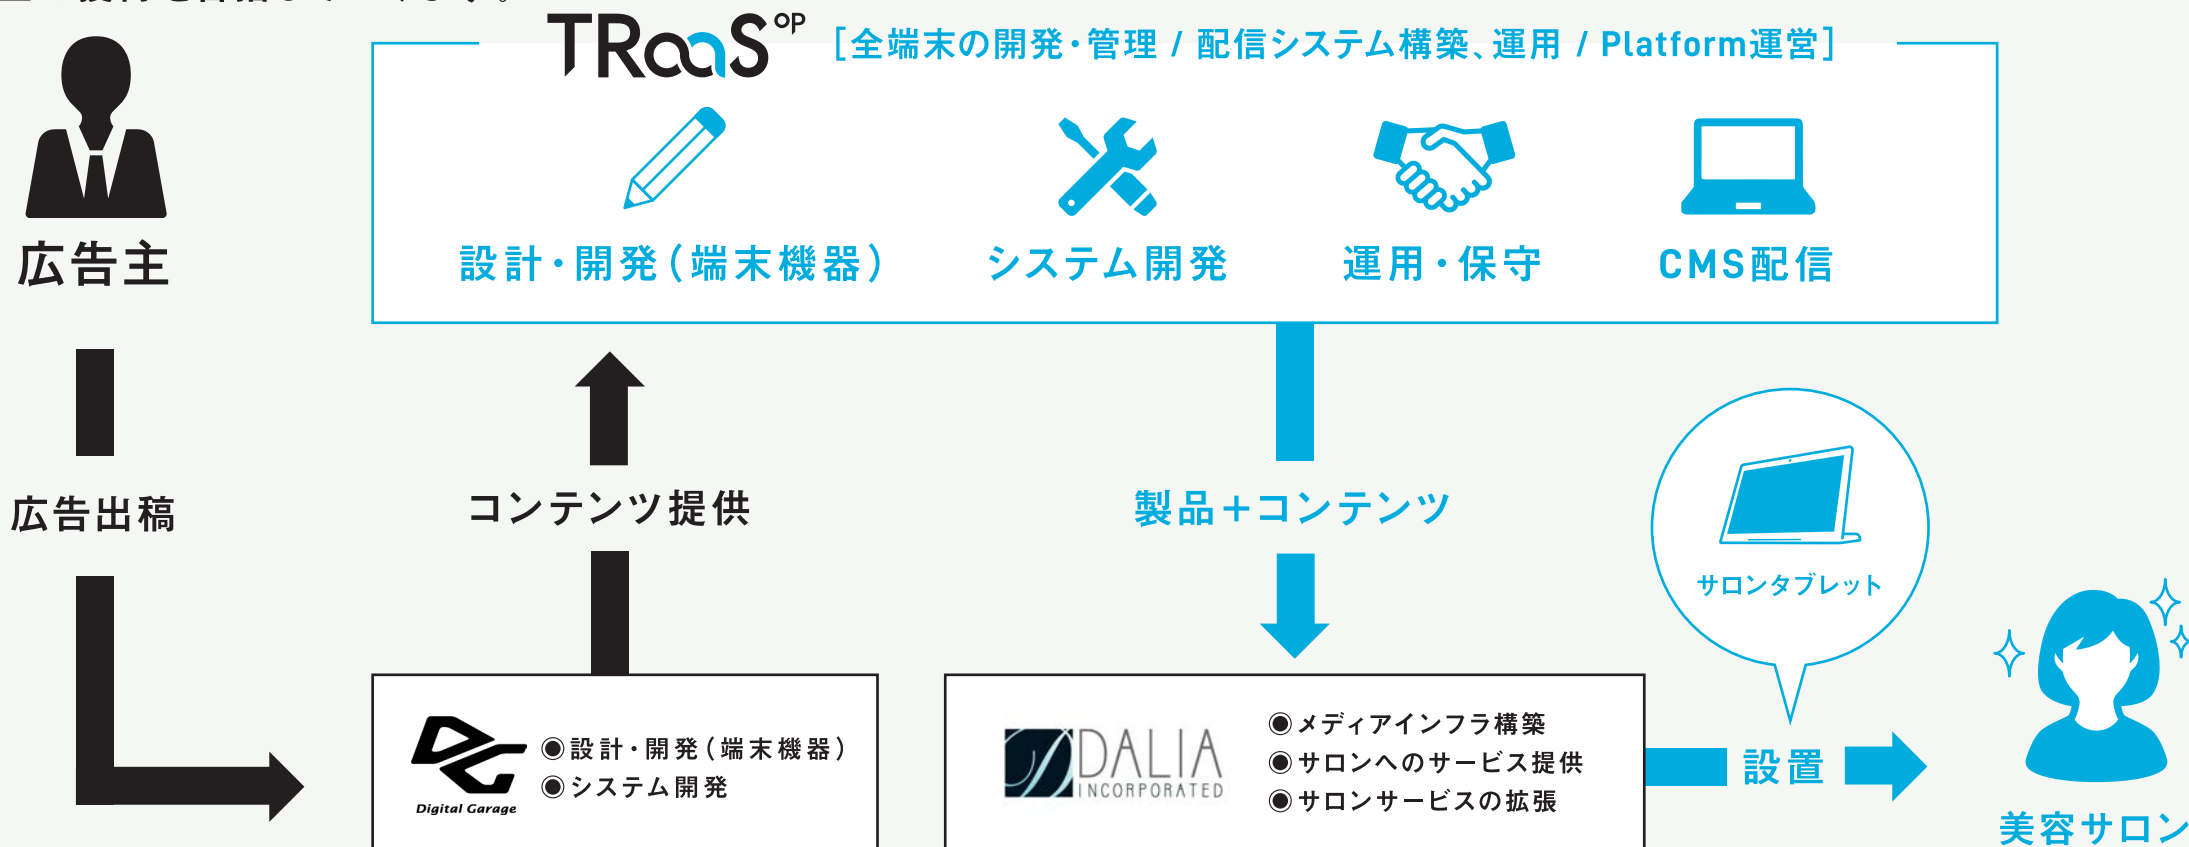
TRaaS$^{OP}$ [全端末の開発・管理 / 配信システム構築、運用 / Platform運営]

設計・開発(端末機器)

システム開発

運用・保守

CMS配信

広告主

広告出稿

コンテンツ提供

製品+コンテンツ

サロンタブレット

Digital Garage

◉設計・開発(端末機器)
◉システム開発

DALIA INCORPORATED

◉メディアインフラ構築
◉サロンへのサービス提供
◉サロンサービスの拡張

設置

美容サロン